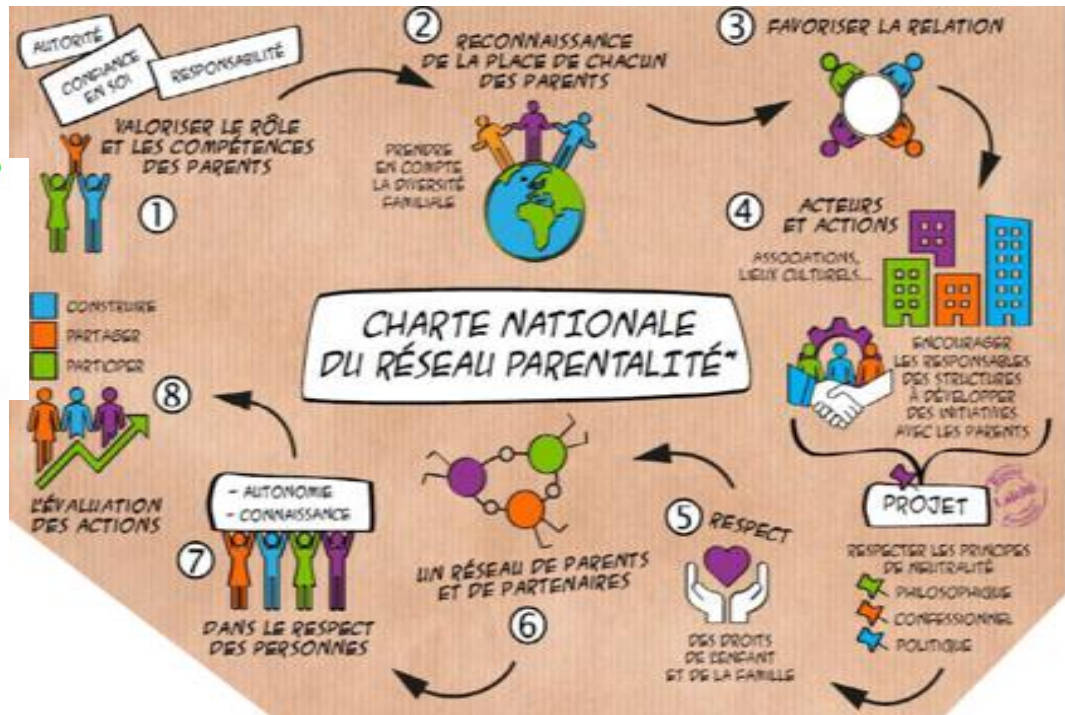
AUTORITÉ

CONFIANCE EN SOI

RESPONSABILITÉ

VALORISER LE RÔLE ET LES COMPÉTENCES DES PARENTS

①

② RECONNAISSANCE DE LA PLACE DE CHACUN DES PARENTS

PRENDRE EN COMPTE LA DIVERSITÉ FAMILIALE

③ FAVORISER LA RELATION

④ ACTEURS ET ACTIONS

ASSOCIATIONS, LIEUX CULTURELS...

ENCOURAGER LES RESPONSABLES DES STRUCTURES À DÉVELOPPER DES INITIATIVES AVEC LES PARENTS

CHARTE NATIONALE DU RÉSEAU PARENTALITÉ*

CONSTRUIRE

PARTAGER

PARTICIPER

⑧

L'ÉVALUATION DES ACTIONS

- AUTONOMIE
- CONNAISSANCE

⑦

DANS LE RESPECT DES PERSONNES

UN RÉSEAU DE PARENTS ET DE PARTENAIRES

⑥

⑤ RESPECT

DES DROITS DE L'ENFANT ET DE LA FAMILLE

PROJET

RESPECTER LES PRINCIPES DE NEUTRALITÉ

PHILOSOPHIQUE

CONFESSIONNEL

POLITIQUE